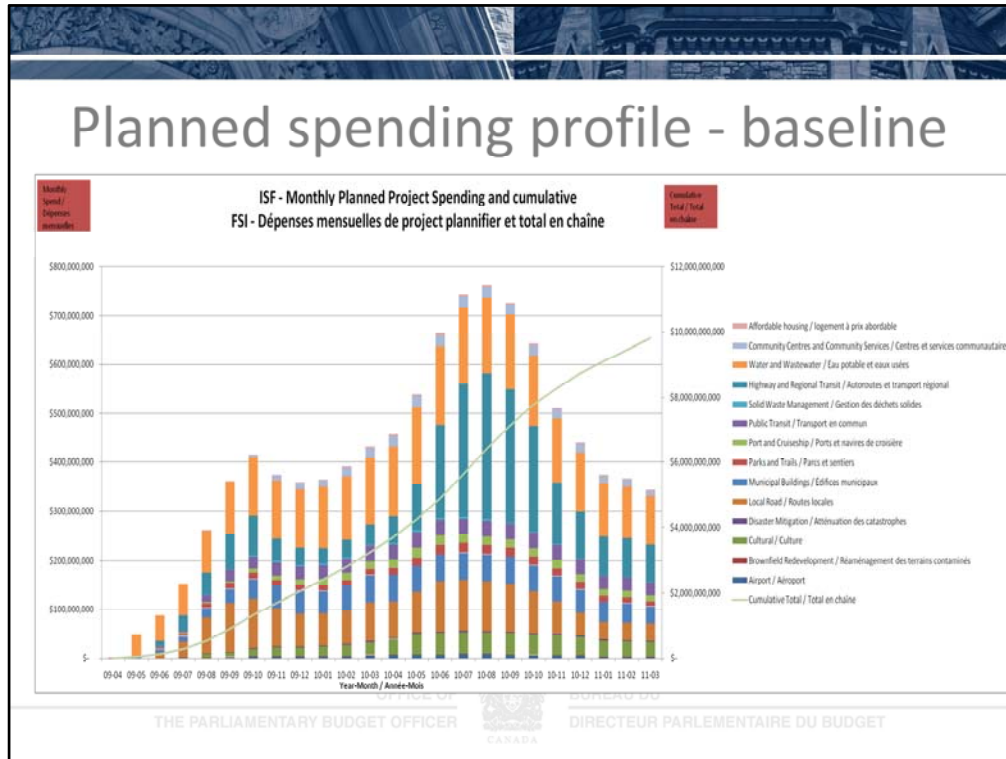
Planned spending profile - baseline

Monthly Spend / Dépenses mensuelles

ISF - Monthly Planned Project Spending and cumulative
FSI - Dépenses mensuelles de project plannifier et total en chaîne

Cumulative Total / Total en chaîne

$800,000,000
$700,000,000
$600,000,000
$500,000,000
$400,000,000
$300,000,000
$200,000,000
$100,000,000
$-

$12,000,000,000
$10,000,000,000
$8,000,000,000
$6,000,000,000
$4,000,000,000
$2,000,000,000
$-

Affordable housing / logement à prix abordable
Community Centres and Community Services / Centres et services communautaire
Water and Wastewater / Eau potable et eaux usées
Highway and Regional Transit / Autoroutes et transport régional
Solid Waste Management / Gestion des déchets solides
Public Transit / Transport en commun
Port and Cruiseship / Ports et navires de croisière
Parks and Trails / Parcs et sentiers
Municipal Buildings / Édifices municipaux
Local Road / Routes locales
Disaster Mitigation / Atténuation des catastrophes
Cultural / Culture
Brownfield Redevelopment / Réaménagement des terrains contaminés
Airport / Aéroport
Cumulative Total / Total en chaîne

09-04 09-05 09-06 09-07 09-08 09-09 09-10 09-11 09-12 10-01 10-02 10-03 10-04 10-05 10-06 10-07 10-08 10-09 10-10 10-11 10-12 11-01 11-02 11-03
Year-Month / Année-Mois

OFFICE OF THE PARLIAMENTARY BUDGET OFFICER
CANADA
BUREAU DU DIRECTEUR PARLEMENTAIRE DU BUDGET